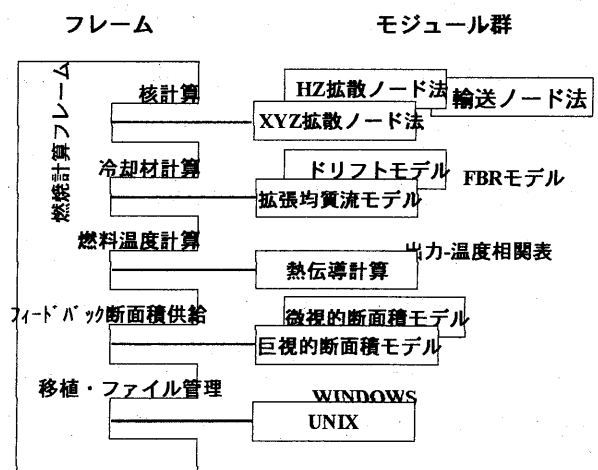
フレーム

モジュール群

燃焼計算フレーム

核計算

HZ拡散ノード法

輸送ノード法

XYZ拡散ノード法

冷却材計算

ドリフトモデル

FBRモデル

拡張均質流モデル

燃料温度計算

出力-温度相関表

熱伝導計算

ﾌｨｰﾄﾞﾊﾞｯｸ断面積供給

微視的断面積モデル

巨視的断面積モデル

移植・ファイル管理

WINDOWS

UNIX